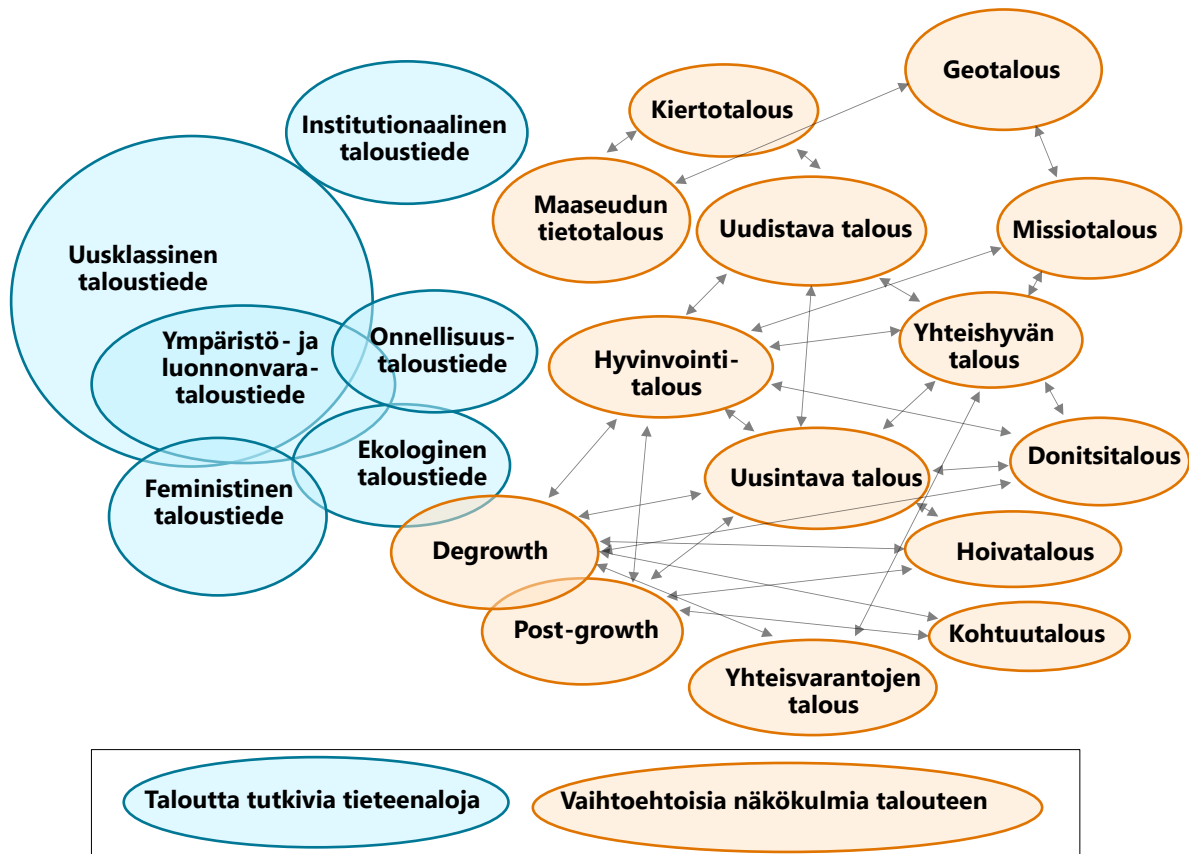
Institutionaalinen taloustiede

Uusklassinen taloustiede

Ympäristö- ja luonnonvara-taloustiede

Onnellisuus-taloustiede

Ekologinen taloustiede

Feministinen taloustiede

Geotalous

Kiertotalous

Maaseudun tietotalous

Uudistava talous

Missiotalous

Hyvinvointi-talous

Yhteishyvän talous

Donitsitalous

Uusintava talous

Degrowth

Hoivatalous

Post-growth

Kohtuutalous

Yhteisvarantojen talous

Taloutta tutkivia tieteenaloja

Vaihtoehtoisia näkökulmia talouteen